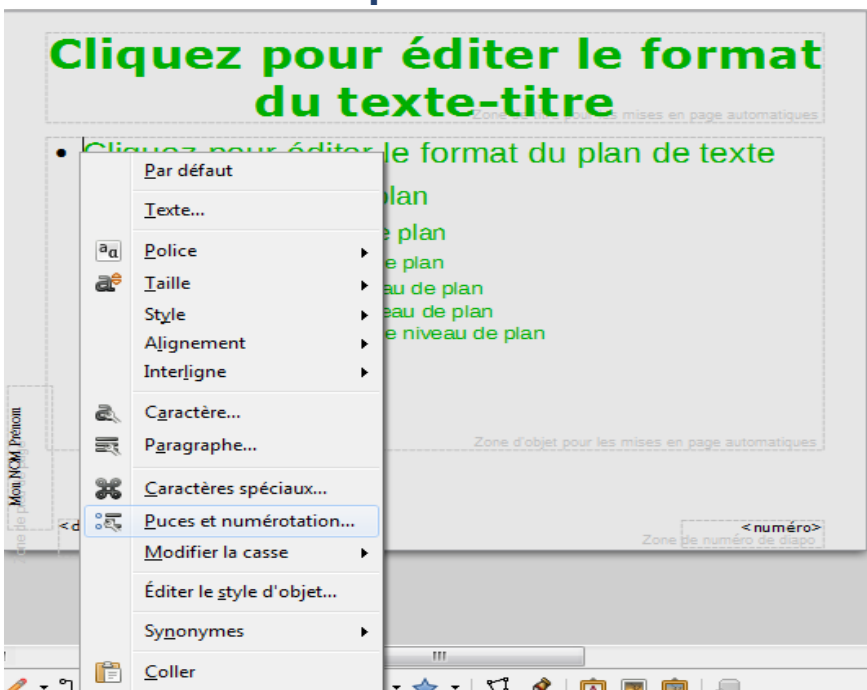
Cliquez pour éditer le format du texte-titre

Zone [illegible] mises en page automatiques

• Cliquez pour éditer le format du plan de texte

plan

e plan

e plan

au de plan

au de plan

e niveau de plan

Zone d'objet pour les mises en page automatiques

Mon NOM Prénom

<d

<numéro>

Zone de numéro de diapo

Par défaut

Texte...

Police

Taille

Style

Alignement

Interligne

Caractère...

Paragraphe...

Caractères spéciaux...

Puces et numérotation...

Modifier la casse

Éditer le style d'objet...

Synonymes

Coller